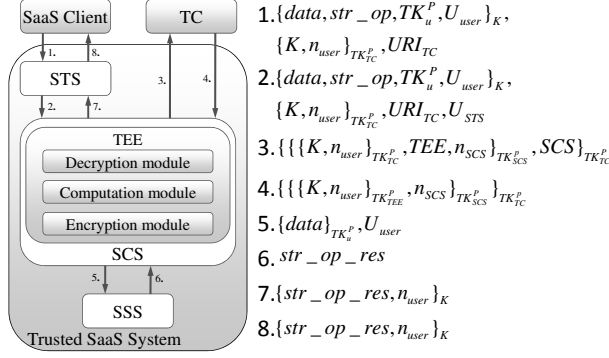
SaaS Client
TC
1.
8.
STS
3.
4.
2.
7.
TEE
Decryption module
Computation module
Encryption module
SCS
5.
6.
SSS
Trusted SaaS System

1. $\{data, str\_op, TK_u^P, U_{user}\}_K$, $\{K, n_{user}\}_{TK_{TC}^P}, URI_{TC}$
2. $\{data, str\_op, TK_u^P, U_{user}\}_K$, $\{K, n_{user}\}_{TK_{TC}^P}, URI_{TC}, U_{STS}$
3. $\{\{\{K, n_{user}\}_{TK_{TC}^P}, TEE, n_{SCS}\}_{TK_{SCS}^P}, SCS\}_{TK_{TC}^P}$
4. $\{\{\{K, n_{user}\}_{TK_{TEE}^P}, n_{SCS}\}_{TK_{SCS}^P}\}_{TK_{TC}^P}$
5. $\{data\}_{TK_u^P}, U_{user}$
6. $str\_op\_res$
7. $\{str\_op\_res, n_{user}\}_K$
8. $\{str\_op\_res, n_{user}\}_K$